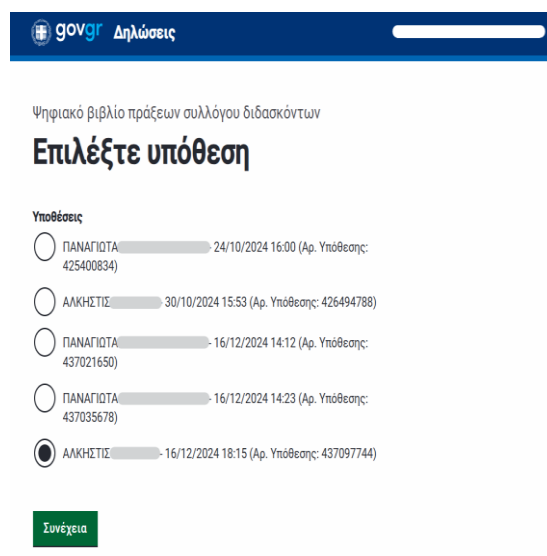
govgr Δηλώσεις

Ψηφιακό βιβλίο πράξεων συλλόγου διδασκόντων

Επιλέξτε υπόθεση

Υποθέσεις

ΠΑΝΑΓΙΩΤΑ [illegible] - 24/10/2024 16:00 (Αρ. Υπόθεσης: 425400834)

ΑΛΚΗΣΤΙΣ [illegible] - 30/10/2024 15:53 (Αρ. Υπόθεσης: 426494788)

ΠΑΝΑΓΙΩΤΑ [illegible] - 16/12/2024 14:12 (Αρ. Υπόθεσης: 437021650)

ΠΑΝΑΓΙΩΤΑ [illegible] - 16/12/2024 14:23 (Αρ. Υπόθεσης: 437035678)

ΑΛΚΗΣΤΙΣ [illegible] - 16/12/2024 18:15 (Αρ. Υπόθεσης: 437097744)

Συνέχεια